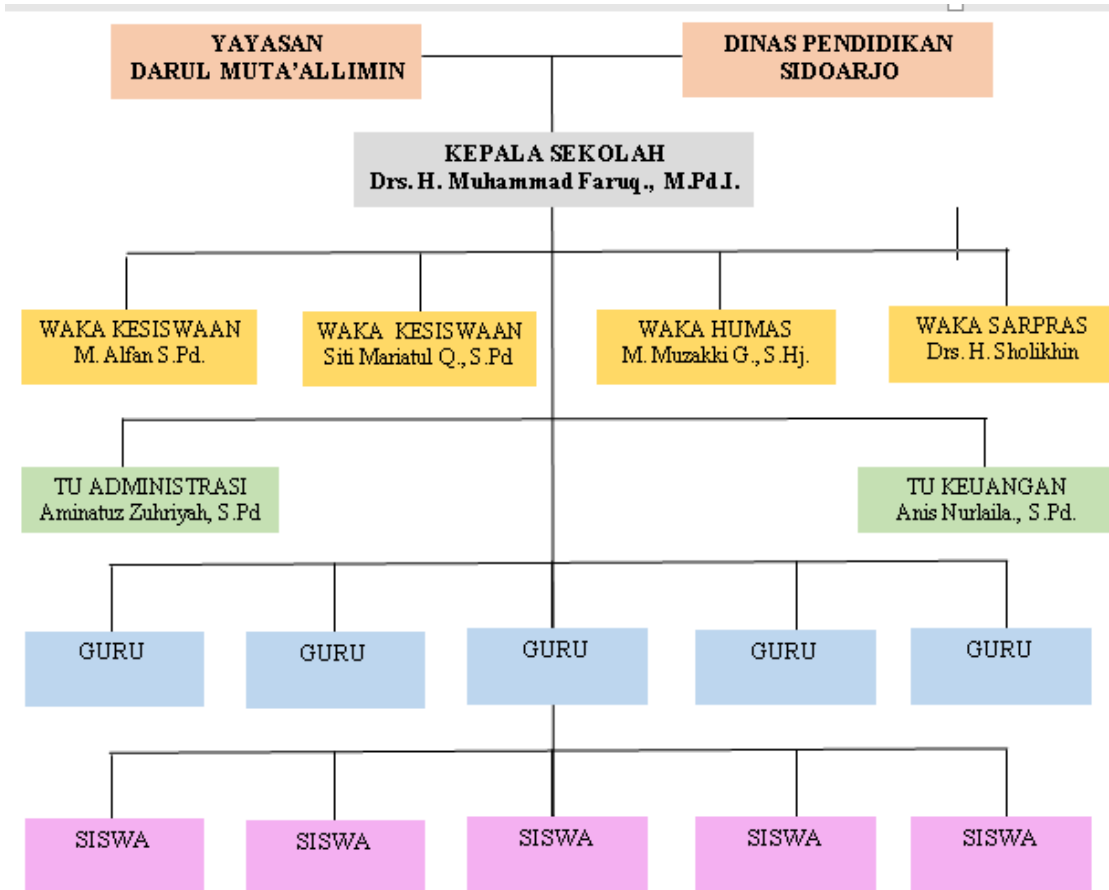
YAYASAN
DARUL MUTA'ALLIMIN

DINAS PENDIDIKAN
SIDOARJO

KEPALA SEKOLAH
Drs. H. Muhammad Faruq., M.Pd.I.

WAKA KESISWAAN
M. Alfan S.Pd.

WAKA KESISWAAN
Siti Mariatul Q., S.Pd

WAKA HUMAS
M. Muzakki G., S.Hj.

WAKA SARPRAS
Drs. H. Sholikhin

TU ADMINISTRASI
Aminatuz Zuhriyah, S.Pd

TU KEUANGAN
Anis Nurlaila., S.Pd.

GURU

GURU

GURU

GURU

GURU

SISWA

SISWA

SISWA

SISWA

SISWA